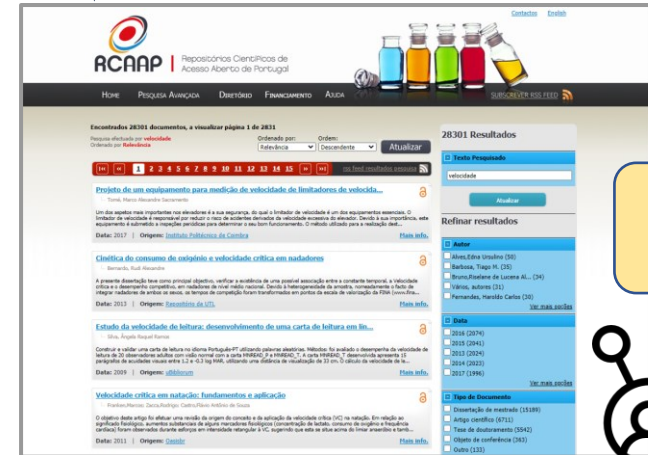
Contactos English

RCAAP | Repositórios Científicos de Acesso Aberto de Portugal

HOME PESQUISA AVANÇADA DIRETÓRIO FINANCIAMENTO AJUDA SUBSCREVER RSS FEED

Encontrados 28301 documentos, a visualizar página 1 de 2831

Pesquisa efetuada por velocidade
Ordenado por Relevância

Ordenado por: Relevância Ordem: Descendente Atualizar

1 2 3 4 5 6 7 8 9 10 11 12 13 14 15

rss feed resultados pesquisa

Projeto de um equipamento para medição de velocidade de limitadores de velocida...

Tomé, Marco Alexandre Sacramento

Um dos aspetos mais importantes nos elevadores é a sua segurança, do qual o limitador de velocidade é um dos equipamentos essenciais. O limitador de velocidade é responsável por reduzir o risco de acidentes derivados de velocidade excessiva do elevador. Devido à sua importância, este equipamento é submetido a inspeções periódicas para determinar o seu bom funcionamento. O método utilizado para a realização dest...

Data: 2017 | Origem: Instituto Politécnico de Coimbra Mais info.

Cinética do consumo de oxigénio e velocidade crítica em nadadores

Bernardo, Rudi Alexandre

A presente dissertação teve como principal objectivo, verificar a existência de uma possível associação entre a constante temporal, a velocidade crítica e o desempenho competitivo, em nadadores de nível médio nacional. Devido à heterogeneidade da amostra, nomeadamente o facto de integrar nadadores de ambos os sexos, os tempos de competição foram transformados em pontos da escala de valorização da FINA (www.fina...

Data: 2013 | Origem: Repositório da UTL Mais info.

Estudo da velocidade de leitura: desenvolvimento de uma carta de leitura em lín...

Silva, Ângela Raquel Ramos

Construir e validar uma carta de leitura no idioma Português-PT utilizando palavras aleatórias. Métodos: foi avaliado o desempenho da velocidade de leitura de 20 observadores adultos com visão normal com a carta MNREAD_P e MNREAD_T; A carta MNREAD_T desenvolvida apresenta 15 parágrafos de acuidades visuais entre 1,2 e -0,3 log MAR, utilizando uma distância de visualização de 33 cm. O cálculo da velocidade de le...

Data: 2009 | Origem: uBibliorum Mais info.

Velocidade crítica em natação: fundamentos e aplicação

Fonteles,Marcos; Zacca,Rodrigo; Castro,Flávio Antônio de Souza

O objetivo deste artigo foi efetuar uma revisão de origem do conceito e da aplicação da velocidade crítica (VC) na natação. Em relação ao significado fisiológico, aumentos substanciais de alguns marcadores fisiológicos (concentração de lactato, consumo de oxigênio e frequência cardíaca) foram observados durante esforços em intensidade retangular à VC, sugerindo que esta se situe acima do limiar anaeróbio e tamb...

Data: 2011 | Origem: Oasisbr Mais info.

28301 Resultados

Texto Pesquisado

velocidade

Atualizar

Refinar resultados

Autor
Alves,Edna Ursulino (58)
Barbosa, Tiago M. (35)
Bruno,Riselane de Lucena Al... (34)
Vários, autores (31)
Fernandes, Haroldo Carlos (30)
Ver mais opções

Data
2016 (2074)
2015 (2041)
2013 (2024)
2014 (2023)
2017 (1996)
Ver mais opções

Tipo de Documento
Dissertação de mestrado (15189)
Artigo científico (6711)
Tese de doutoramento (5542)
Objeto de conferência (363)
Outro (133)